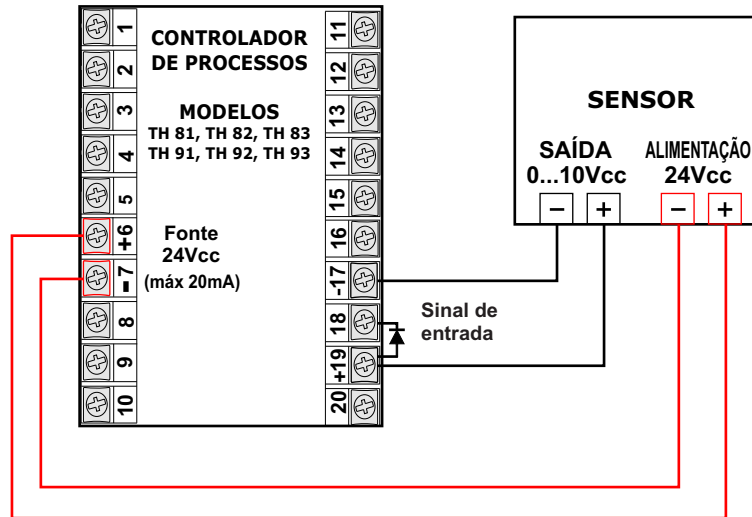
1
2
3
4
5
+6
-7
8
9
10

CONTROLADOR DE PROCESSOS

MODELOS
TH 81, TH 82, TH 83
TH 91, TH 92, TH 93

Fonte
24Vcc
(máx 20mA)

11
12
13
14
15
16
-17
18
+19
20

Sinal de entrada

SENSOR

SAÍDA
0...10Vcc
– +

ALIMENTAÇÃO
24Vcc
– +